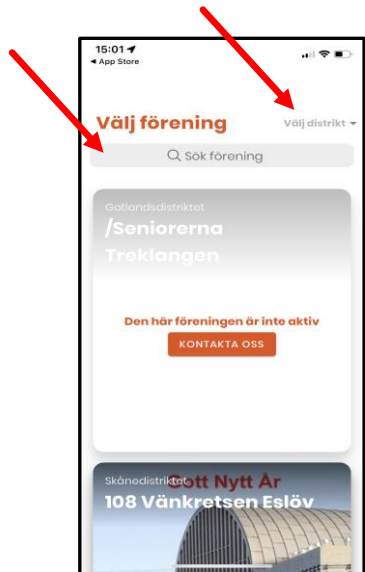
15:01
◂ App Store

Välj förening
Välj distrikt

Sök förening

Gotlandsdistriktet
/Seniorerna Treklangen

Den här föreningen är inte aktiv
KONTAKTA OSS

Skånedistriktet
Gott Nytt År
108 Vänkretsen Eslöv